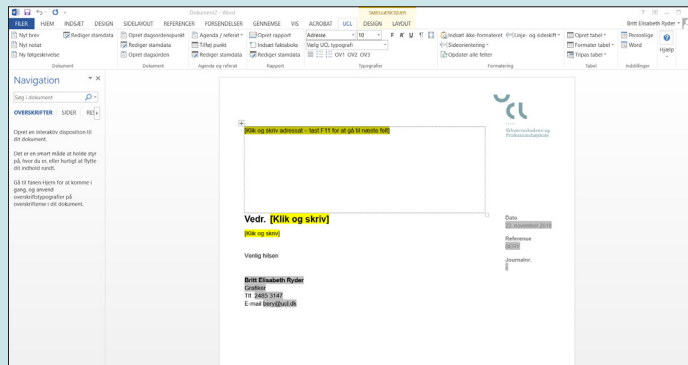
Dokument2 - Word

TABELVÆRKTØJER

FILER HJEM INDSÆT DESIGN SIDELAYOUT REFERENCER FORSENDELSER GENNEMSE VIS ACROBAT UCL DESIGN LAYOUT

Britt Elisabeth Ryder

Nyt brev
Nyt notat
Ny følgeskrivelse
Rediger stamdata
Dokument

Opret dagsordenspunkt
Rediger stamdata
Opret dagsorden
Dokument

Agenda / referat
Tilføj punkt
Rediger stamdata
Agenda og referat

Opret rapport
Indsæt faktaboks
Rediger stamdata
Rapport

Adresse
Vælg UCL typografi
OV1 OV2 OV3
Typografier

Indsæt ikke-formateret
Sideorientering
Opdater alle felter
Formatering

Linje- og sideskift
Opret tabel
Formater tabel
Tilpas tabel
Tabel

Personlige
Word
Indstillinger

Hjælp

Navigation

Søg i dokument

OVERSKRIFTER SIDER RES

Opret en interaktiv disposition til dit dokument.

Det er en smart måde at holde styr på, hvor du er, eller hurtigt at flytte dit indhold rundt.

Gå til fanen Hjem for at komme i gang, og anvend overskriftstypografier på overskrifterne i dit dokument.

UCL
Erhvervsakademi og Professionshøjskole

[Klik og skriv adressat - tast F11 for at gå til næste felt]

Vedr. [Klik og skriv]

[Klik og skriv]

Venlig hilsen

Britt Elisabeth Ryder
Grafiker
Tlf. 2485 5147
E-mail bery@ucl.dk

Dato
22. november 2018

Reference
BERY

Journalnr.